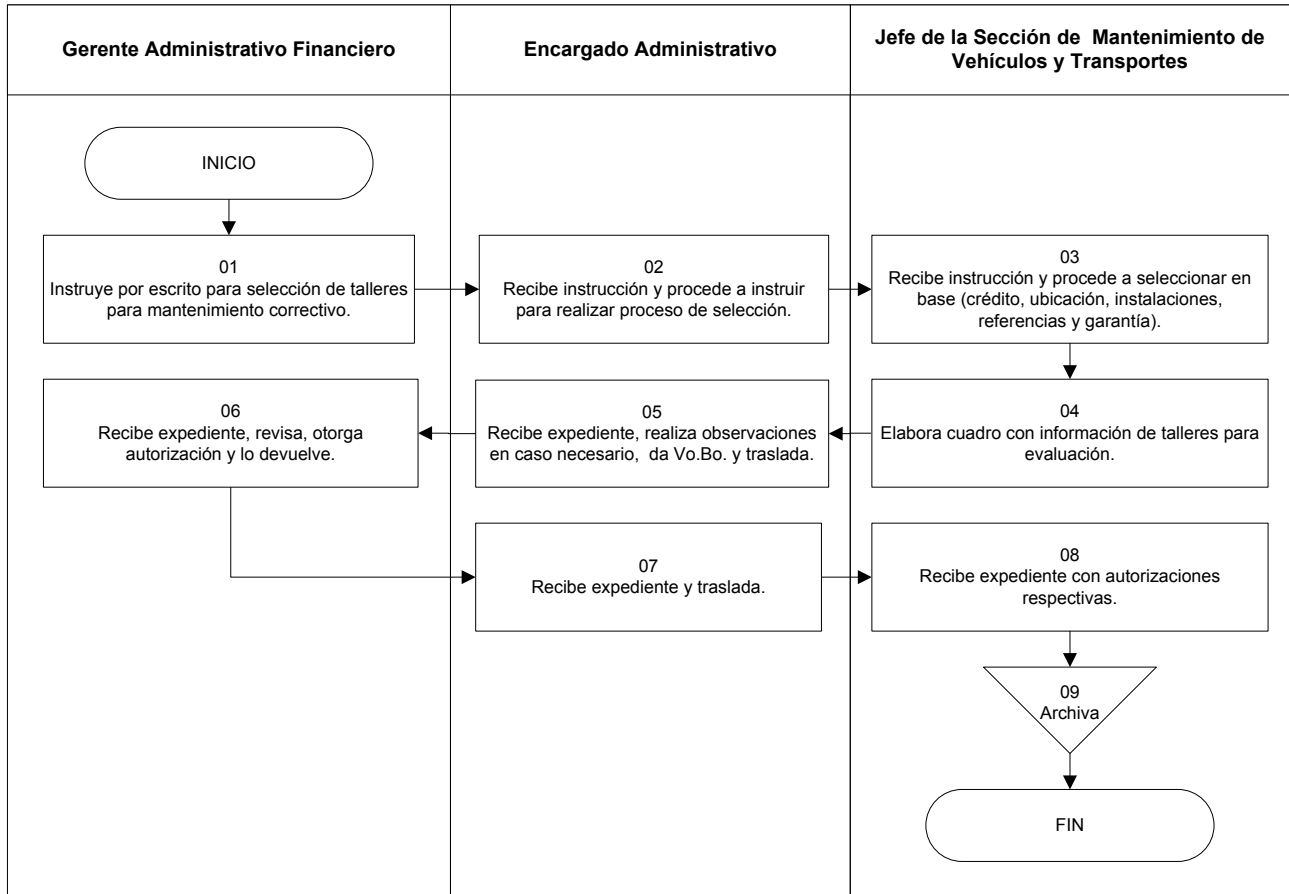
Gerente Administrativo Financiero

Encargado Administrativo

Jefe de la Sección de Mantenimiento de Vehículos y Transportes

INICIO

01
Instruye por escrito para selección de talleres para mantenimiento correctivo.

02
Recibe instrucción y procede a instruir para realizar proceso de selección.

03
Recibe instrucción y procede a seleccionar en base (crédito, ubicación, instalaciones, referencias y garantía).

04
Elabora cuadro con información de talleres para evaluación.

05
Recibe expediente, realiza observaciones en caso necesario, da Vo.Bo. y traslada.

06
Recibe expediente, revisa, otorga autorización y lo devuelve.

07
Recibe expediente y traslada.

08
Recibe expediente con autorizaciones respectivas.

09
Archiva

FIN